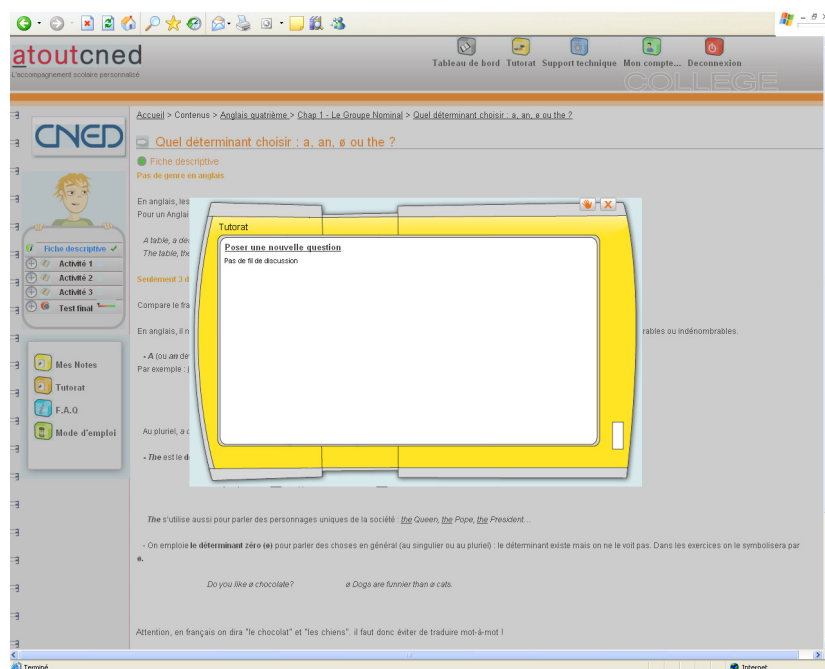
atoutcned
L'accompagnement scolaire personnalisé

Tableau de bord Tutorat Support technique Mon compte... Deconnexion
COLLEGE

Accueil > Contenus > Anglais quatrième > Chap 1 - Le Groupe Nominal > Quel déterminant choisir : a, an, ø ou the ?

CNED

Quel déterminant choisir : a, an, ø ou the ?

Fiche descriptive
Pas de genre en anglais

En anglais, les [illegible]
Pour un Anglai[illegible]

A table, a de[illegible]
The table, the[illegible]

Seulement 3 d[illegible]

Compare le fra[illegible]

En anglais, il n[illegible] rables ou indénombrables.

- A (ou an de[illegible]
Par exemple : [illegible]

Au pluriel, a o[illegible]

- The est le d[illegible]

Fiche descriptive
Activité 1
Activité 2
Activité 3
Test final

Mes Notes
Tutorat
F.A.Q
Mode d'emploi

Tutorat
Poser une nouvelle question
Pas de fil de discussion

The s'utilise aussi pour parler des personnages uniques de la société : the Queen, the Pope, the President...

- On emploie le déterminant zéro (ø) pour parler des choses en général (au singulier ou au pluriel) : le déterminant existe mais on ne le voit pas. Dans les exercices on le symbolisera par ø.

Do you like ø chocolate? ø Dogs are funnier than ø cats.

Attention, en français on dira "le chocolat" et "les chiens", il faut donc éviter de traduire mot-à-mot !

Terminé
Internet